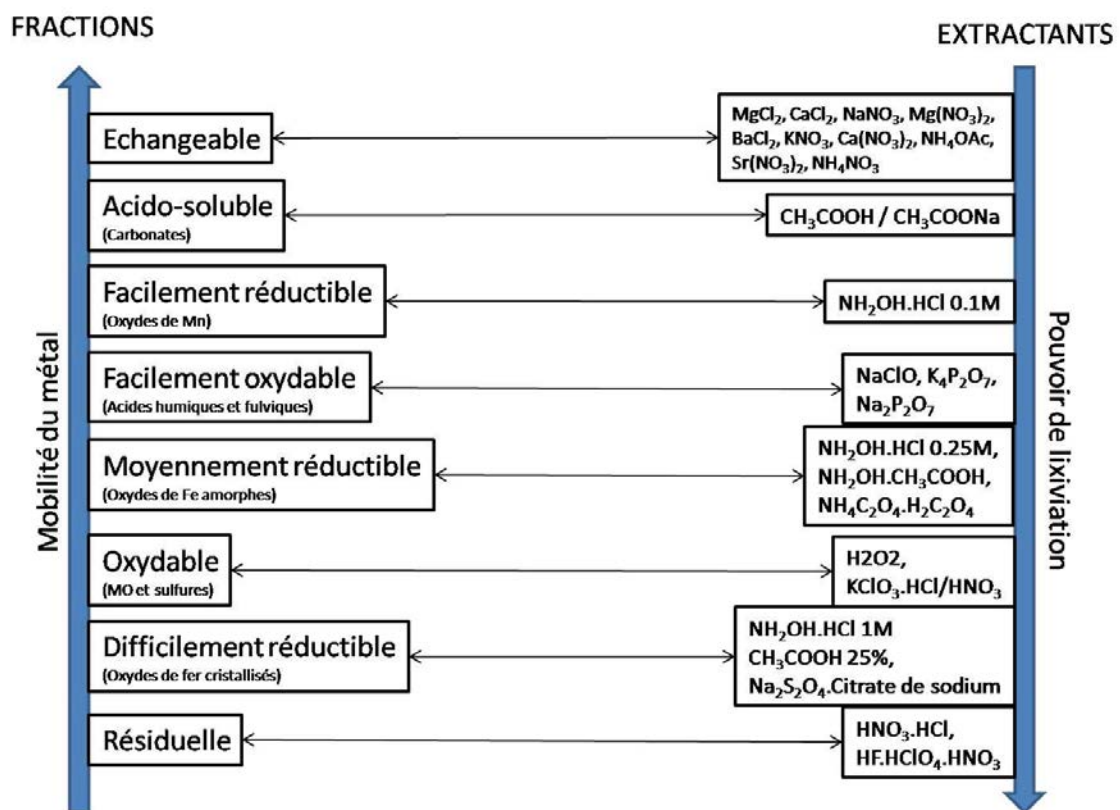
FRACTIONS

EXTRACTANTS

Mobilité du métal

Pouvoir de lixiviation

Echangeable

$MgCl_2$, $CaCl_2$, $NaNO_3$, $Mg(NO_3)_2$, $BaCl_2$, $KNO_3$, $Ca(NO_3)_2$, $NH_4OAc$, $Sr(NO_3)_2$, $NH_4NO_3$

Acido-soluble
(Carbonates)

$CH_3COOH$ / $CH_3COONa$

Facilement réductible
(Oxydes de Mn)

$NH_2OH.HCl$ 0.1M

Facilement oxydable
(Acides humiques et fulviques)

NaClO, $K_4P_2O_7$, $Na_2P_2O_7$

Moyennement réductible
(Oxydes de Fe amorphes)

$NH_2OH.HCl$ 0.25M, $NH_2OH.CH_3COOH$, $NH_4C_2O_4.H_2C_2O_4$

Oxydable
(MO et sulfures)

H2O2, $KClO_3.HCl/HNO_3$

Difficilement réductible
(Oxydes de fer cristallisés)

$NH_2OH.HCl$ 1M
$CH_3COOH$ 25%,
$Na_2S_2O_4$.Citrate de sodium

Résiduelle

$HNO_3.HCl$, $HF.HClO_4.HNO_3$